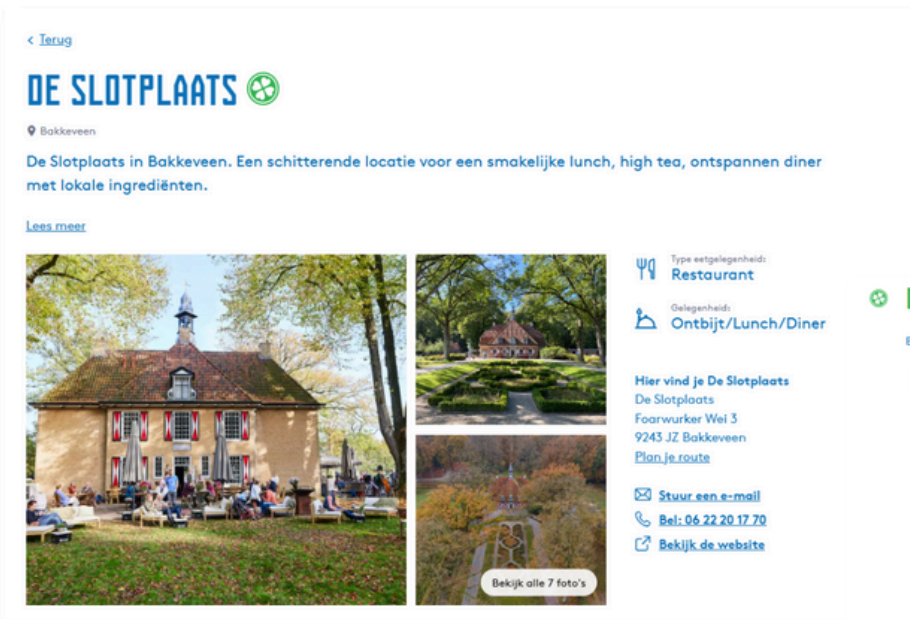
< Terug

DE SLOTPLAATS

Bakkeveen

De Slotplaats in Bakkeveen. Een schitterende locatie voor een smakelijke lunch, high tea, ontspannen diner met lokale ingrediënten.

Lees meer

Bekijk alle 7 foto's

Type eetgelegenheid:
Restaurant

Gelegenheid:
Ontbijt/Lunch/Diner

Hier vind je De Slotplaats
De Slotplaats
Foarwurker Wei 3
9243 JZ Bakkeveen
Plan je route

Stuur een e-mail
Bel: 06 22 20 17 70
Bekijk de website